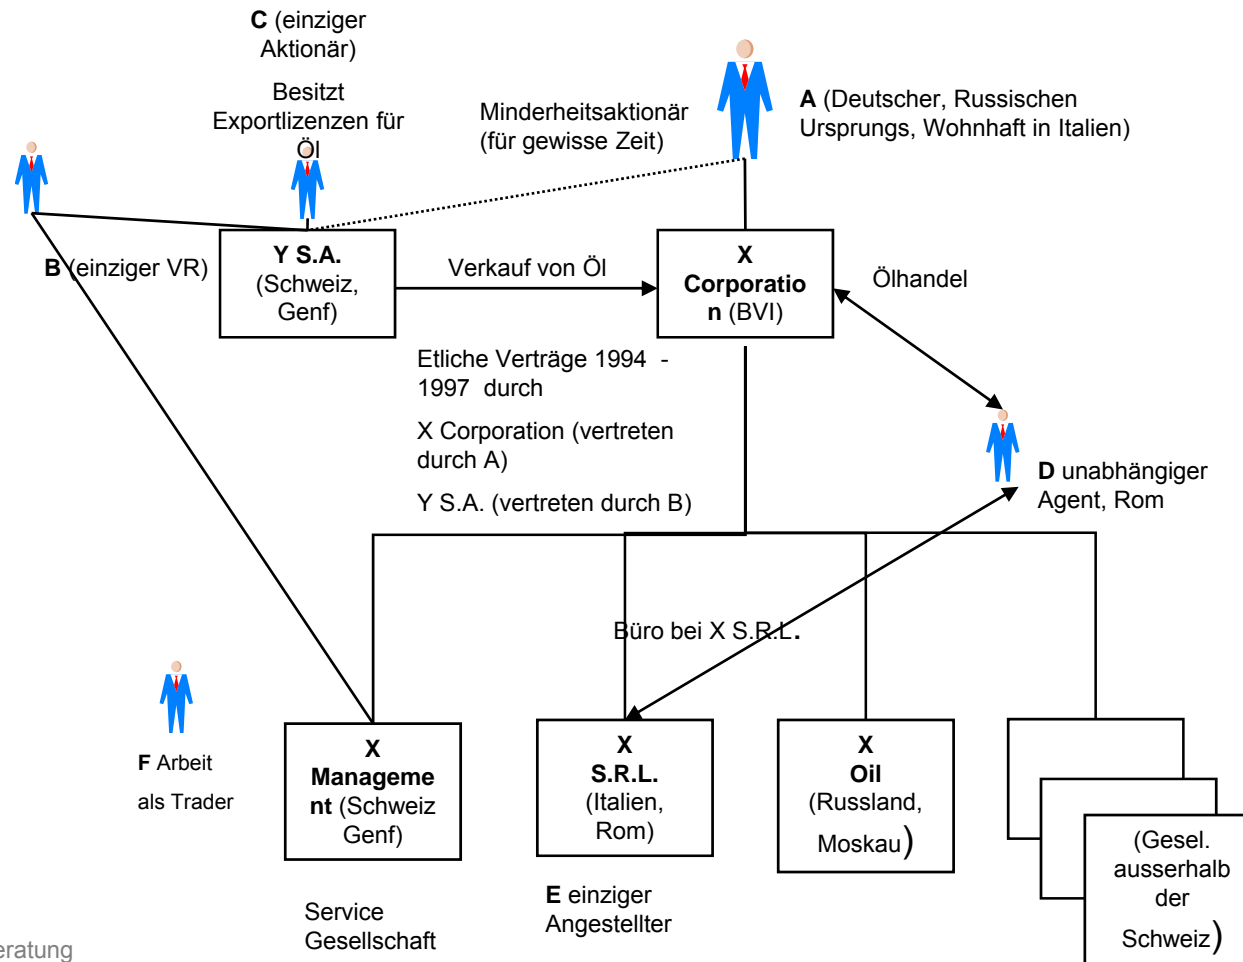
C (einziger Aktionär)

Besitzt Exportlizenzen für Öl

Minderheitsaktionär (für gewisse Zeit)

A (Deutscher, Russischen Ursprungs, Wohnhaft in Italien)

B (einziger VR)

Y S.A. (Schweiz, Genf)

Verkauf von Öl

X Corporation (BVI)

Ölhandel

Etliche Verträge 1994 - 1997 durch

X Corporation (vertreten durch A)

Y S.A. (vertreten durch B)

D unabhängiger Agent, Rom

Büro bei X S.R.L.

F Arbeit

als Trader

X Management (Schweiz Genf)

X S.R.L. (Italien, Rom)

X Oil (Russland, Moskau)

(Gesel. ausserhalb der Schweiz)

Service Gesellschaft

E einziger Angestellter

eratung